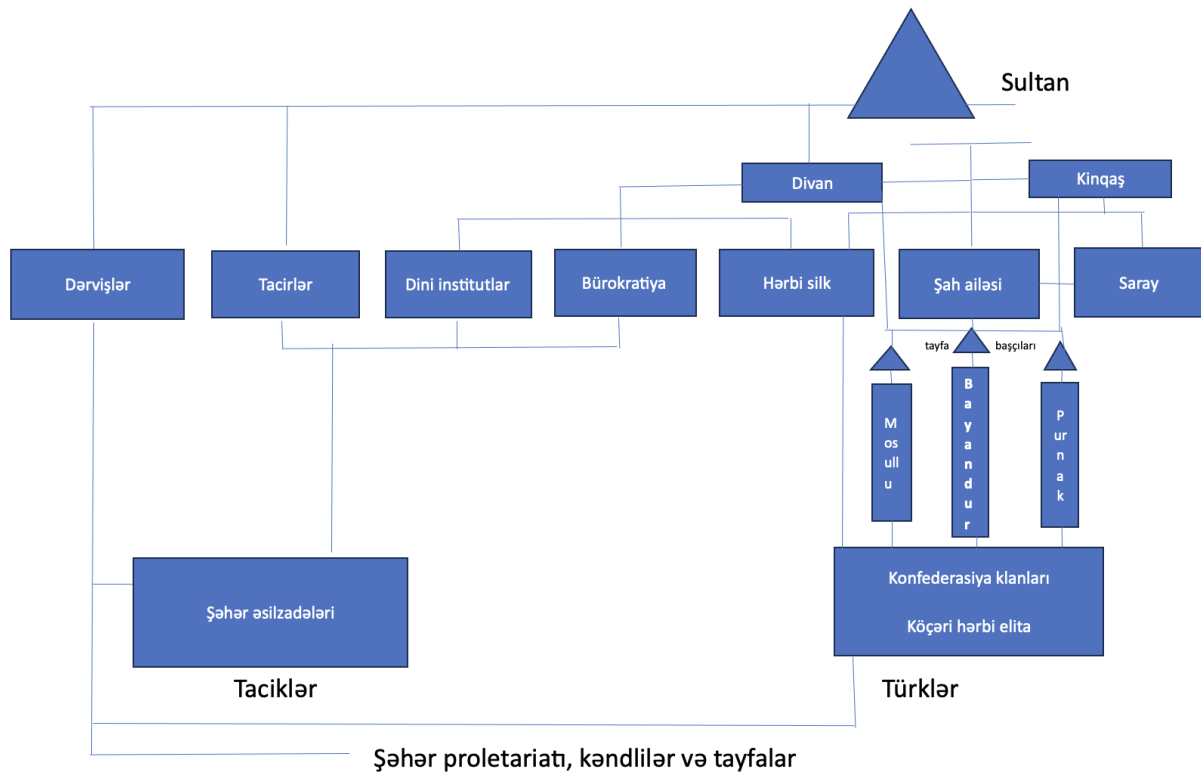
Sultan

Divan

Kinqaş

Dərvişlər

Tacirlər

Dini institutlar

Bürokratiya

Hərbi silk

Şah ailəsi

Saray

tayfa başçıları

Mosullu

Bayandur

Purnak

Şəhər əsilzadələri

Konfederasiya klanları

Köçəri hərbi elita

Taciklər

Türklər

Şəhər proletariatı, kəndlilər və tayfalar